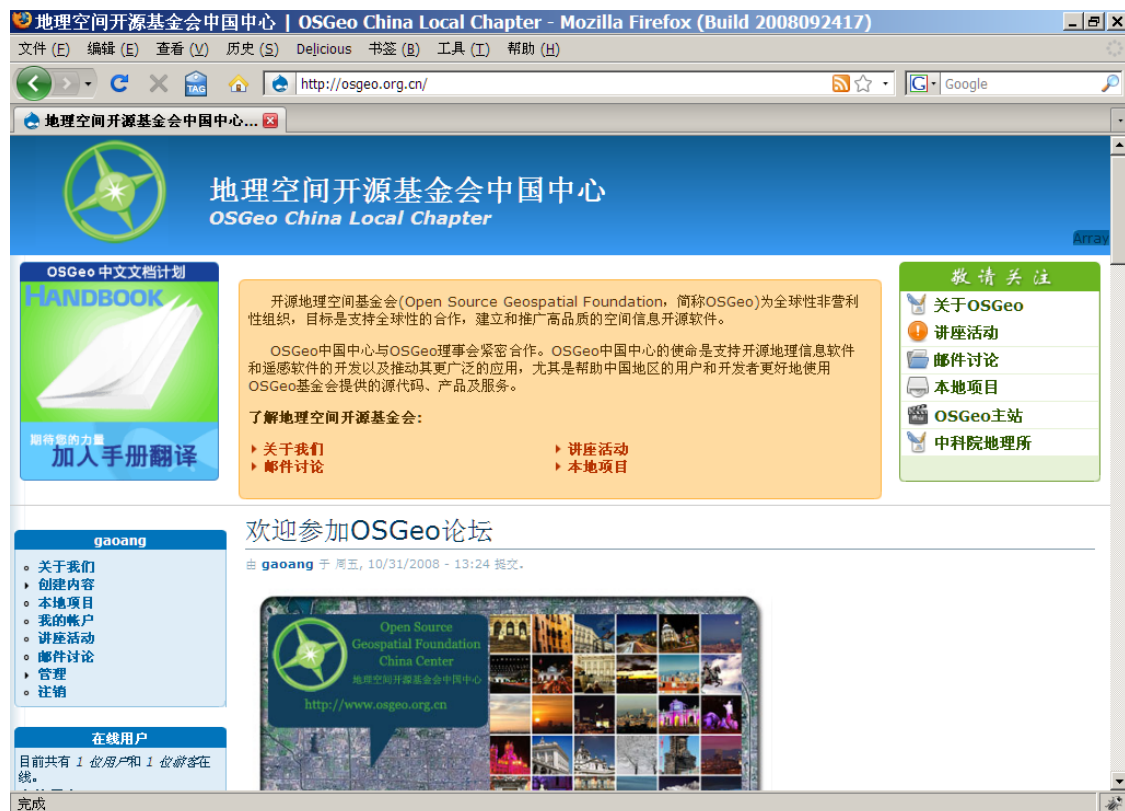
地理空间开源基金会中国中心 | OSGeo China Local Chapter - Mozilla Firefox (Build 2008092417)

文件 (F) 编辑 (E) 查看 (V) 历史 (S) Delicious 书签 (B) 工具 (T) 帮助 (H)

TAG http://osgeo.org.cn/ Google

地理空间开源基金会中国中心...

地理空间开源基金会中国中心
OSGeo China Local Chapter
Array

OSGeo 中文文档计划
HANDBOOK
期待您的力量
加入手册翻译

开源地理空间基金会(Open Source Geospatial Foundation，简称OSGeo)为全球性非营利性组织，目标是支持全球性的合作，建立和推广高品质的空间信息开源软件。

OSGeo中国中心与OSGeo理事会紧密合作。OSGeo中国中心的使命是支持开源地理信息软件和遥感软件的开发以及推动其更广泛的应用，尤其是帮助中国地区的用户和开发者更好地使用OSGeo基金会提供的源代码、产品及服务。

了解地理空间开源基金会：
关于我们
邮件讨论
讲座活动
本地项目

敬请关注
关于OSGeo
讲座活动
邮件讨论
本地项目
OSGeo主站
中科院地理所

gaoang
关于我们
创建内容
本地项目
我的帐户
讲座活动
邮件讨论
管理
注销

在线用户
目前共有 1 位用户和 1 位游客在线。

欢迎参加OSGeo论坛
由 gaoang 于 周五, 10/31/2008 - 13:24 提交.

Open Source Geospatial Foundation China Center
地理空间开源基金会中国中心
http://www.osgeo.org.cn

完成